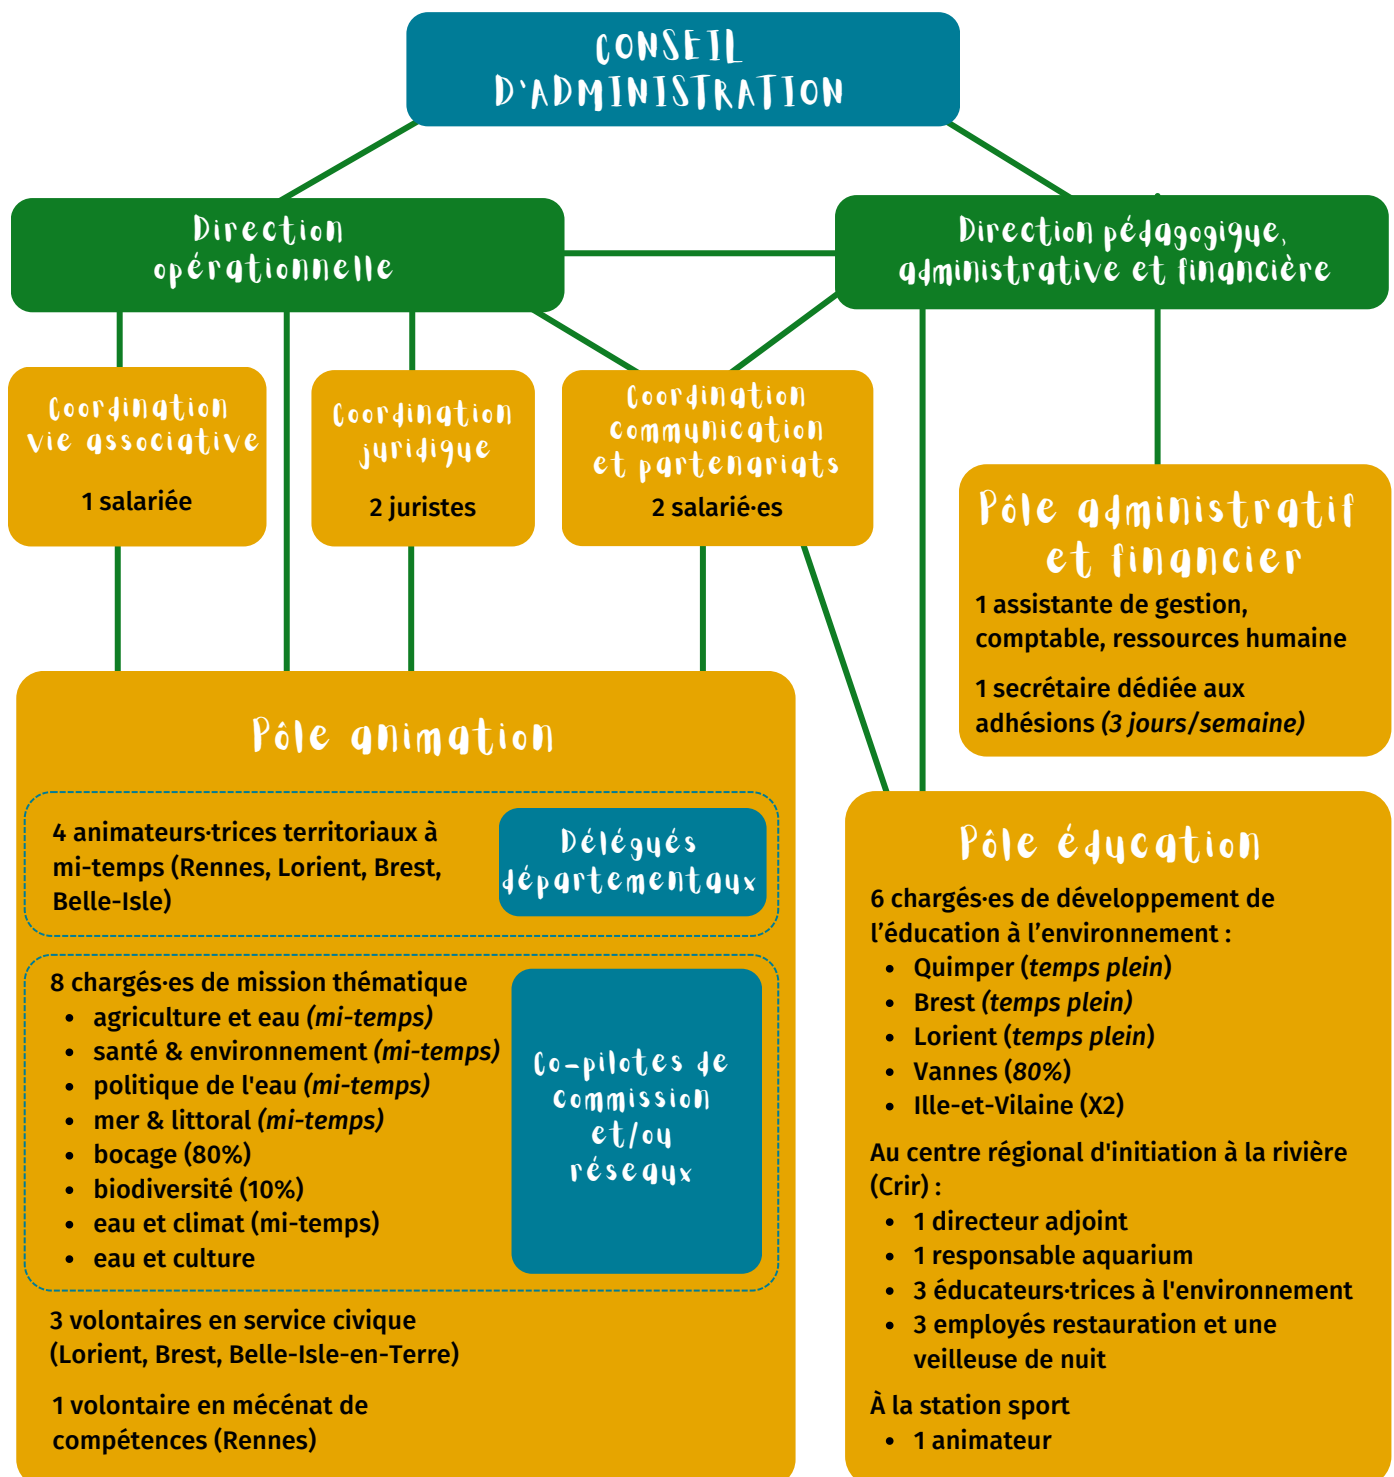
CONSEIL D'ADMINISTRATION

Direction opérationnelle

Direction pédagogique, administrative et financière

Coordination vie associative

1 salariée

Coordination juridique

2 juristes

Coordination communication et partenariats

2 salarié·es

Pôle administratif et financier

1 assistante de gestion, comptable, ressources humaine

1 secrétaire dédiée aux adhésions *(3 jours/semaine)*

Pôle animation

4 animateurs·trices territoriaux à mi-temps (Rennes, Lorient, Brest, Belle-Isle)

Délégués départementaux

8 chargés·es de mission thématique
- agriculture et eau *(mi-temps)*
- santé & environnement *(mi-temps)*
- politique de l'eau *(mi-temps)*
- mer & littoral *(mi-temps)*
- bocage (80%)
- biodiversité (10%)
- eau et climat (mi-temps)
- eau et culture

Co-pilotes de commission et/ou réseaux

3 volontaires en service civique (Lorient, Brest, Belle-Isle-en-Terre)

1 volontaire en mécénat de compétences (Rennes)

Pôle éducation

6 chargés·es de développement de l'éducation à l'environnement :
- Quimper (*temps plein*)
- Brest *(temps plein)*
- Lorient (*temps plein*)
- Vannes (*80%*)
- Ille-et-Vilaine (X2)

Au centre régional d'initiation à la rivière (Crir) :
- 1 directeur adjoint
- 1 responsable aquarium
- 3 éducateurs·trices à l'environnement
- 3 employés restauration et une veilleuse de nuit

À la station sport
- 1 animateur